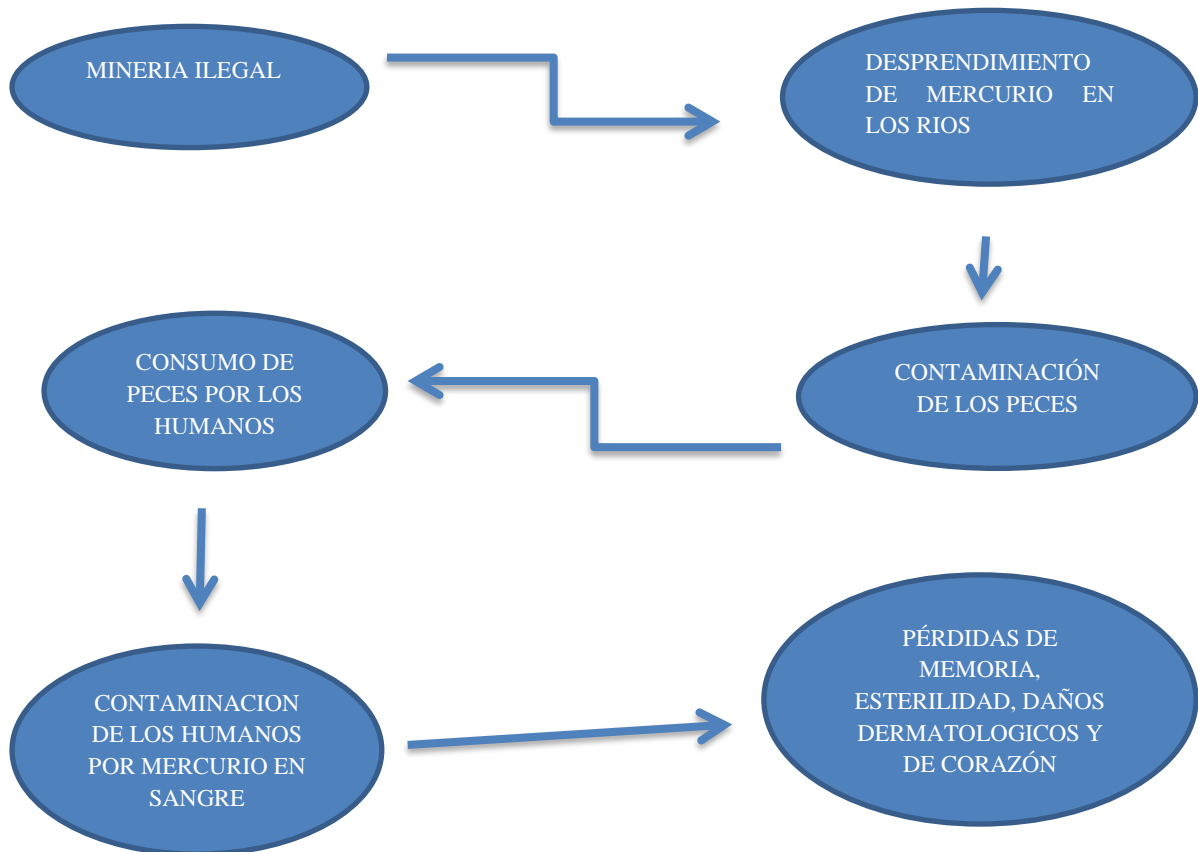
MINERIA ILEGAL

DESPRENDIMIENTO DE MERCURIO EN LOS RIOS

CONTAMINACIÓN DE LOS PECES

CONSUMO DE PECES POR LOS HUMANOS

CONTAMINACION DE LOS HUMANOS POR MERCURIO EN SANGRE

PÉRDIDAS DE MEMORIA, ESTERILIDAD, DAÑOS DERMATOLOGICOS Y DE CORAZÓN